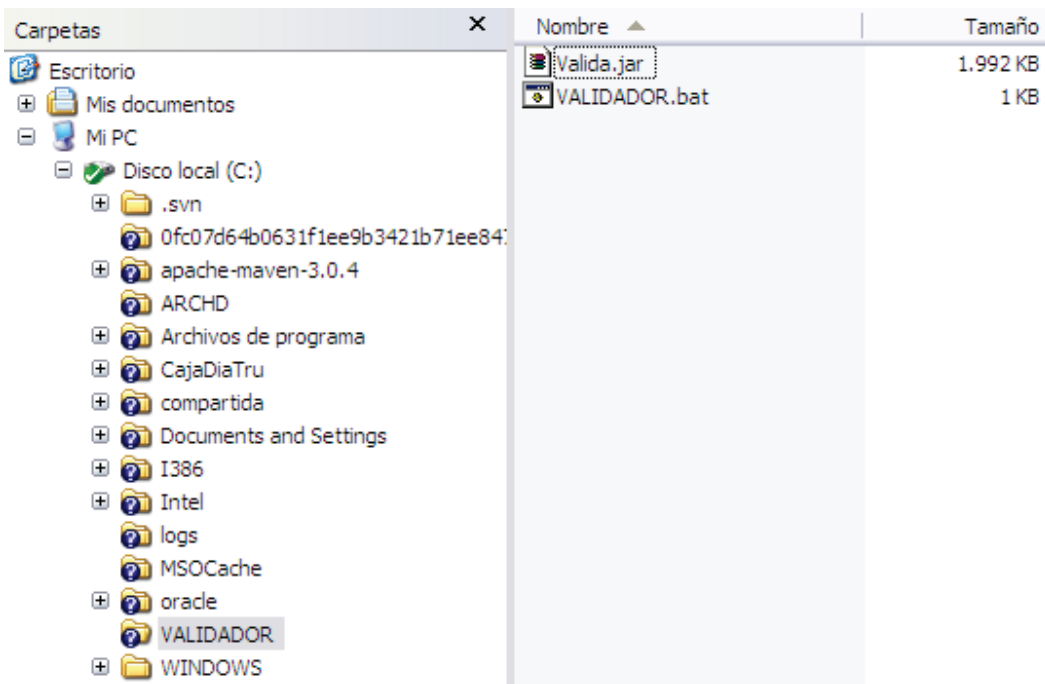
Carpetas ×

Escritorio
Mis documentos
Mi PC
Disco local (C:)
.svn
0fc07d64b0631f1ee9b3421b71ee84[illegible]
apache-maven-3.0.4
ARCHD
Archivos de programa
CajaDiaTru
compartida
Documents and Settings
I386
Intel
logs
MSOCache
oracle
VALIDADOR
WINDOWS

| Nombre | Tamaño |
|---|---|
| Valida.jar | 1.992 KB |
| VALIDADOR.bat | 1 KB |